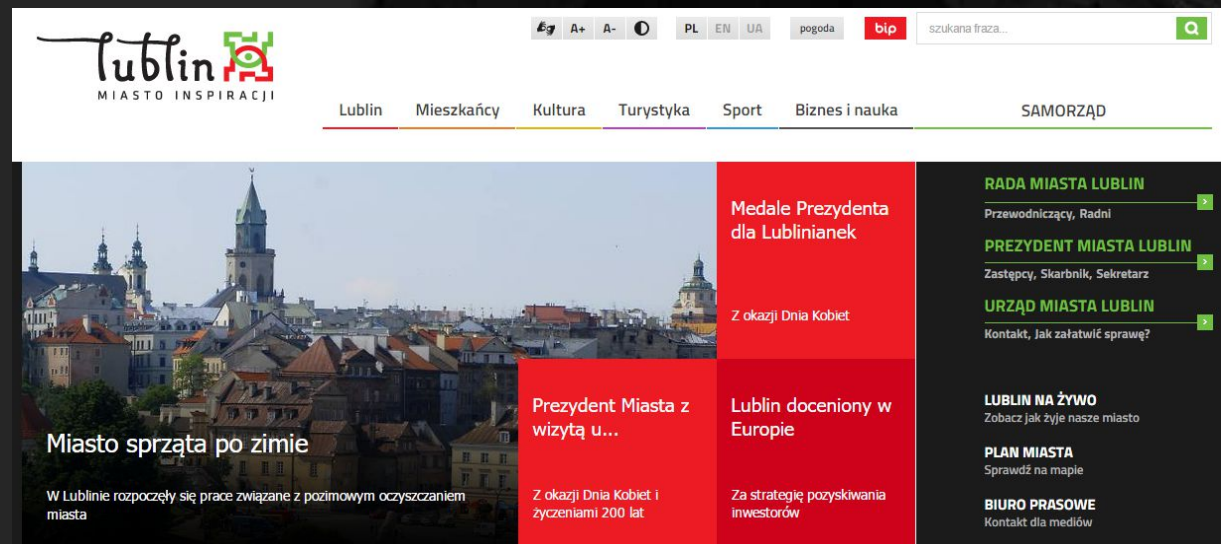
Lublin
MIASTO INSPIRACJI

A+ A- PL EN UA pogoda bip szukana fraza...

Lublin Mieszkańcy Kultura Turystyka Sport Biznes i nauka SAMORZĄD

Miasto sprząta po zimie

W Lublinie rozpoczęły się prace związane z pozimowym oczyszczaniem miasta

Medale Prezydenta dla Lublinianek

Z okazji Dnia Kobiet

Prezydent Miasta z wizytą u...

Z okazji Dnia Kobiet i życzeniami 200 lat

Lublin doceniony w Europie

Za strategię pozyskiwania inwestorów

RADA MIASTA LUBLIN
Przewodniczący, Radni

PREZYDENT MIASTA LUBLIN
Zastępcy, Skarbnik, Sekretarz

URZĄD MIASTA LUBLIN
Kontakt, Jak załatwić sprawę?

LUBLIN NA ŻYWO
Zobacz jak żyje nasze miasto

PLAN MIASTA
Sprawdź na mapie

BIURO PRASOWE
Kontakt dla mediów